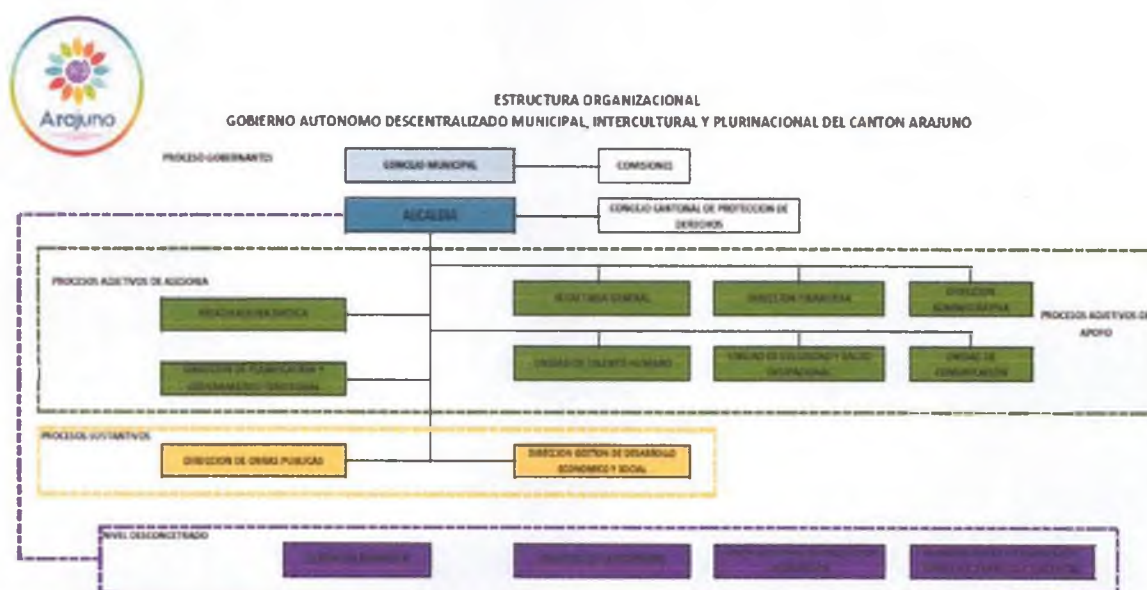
Arajuno

ESTRUCTURA ORGANIZACIONAL
GOBIERNO AUTONOMO DESCENTRALIZADO MUNICIPAL, INTERCULTURAL Y PLURINACIONAL DEL CANTON ARAJUNO

PROCESO GOBERNANTE

CONCEJO MUNICIPAL

COMISIONES

ALCALDIA

CONCEJO CANTONAL DE PROTECCION DE DERECHOS

PROCESOS ADJETIVOS DE ASESORIA

PROCURADURIA SINDICA

DIRECCION DE PLANIFICACION Y ORDENAMIENTO TERRITORIAL

SECRETARIA GENERAL

DIRECCION FINANCIERA

DIRECCION ADMINISTRATIVA

PROCESOS ADJETIVOS DE APOYO

UNIDAD DE TALENTO HUMANO

UNIDAD DE SEGURIDAD Y SALUD OCUPACIONAL

UNIDAD DE COMUNICACION

PROCESOS SUSTANTIVOS

DIRECCION DE OBRAS PUBLICAS

DIRECCION GESTION DE DESARROLLO ECONOMICO Y SOCIAL

NIVEL DESCONCENTRADO

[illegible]

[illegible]

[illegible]

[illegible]